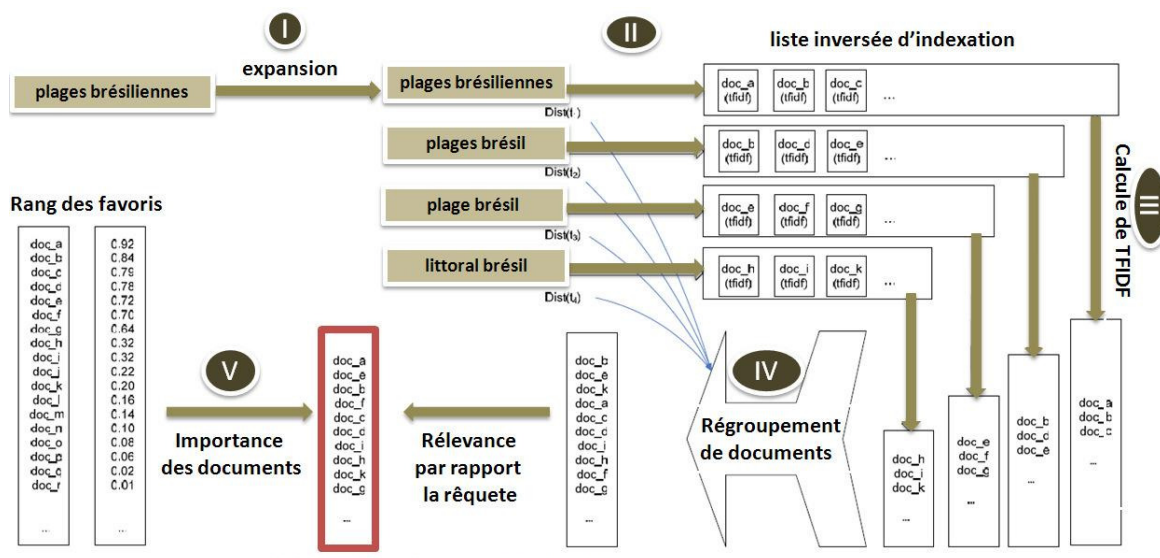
I

expansion

II

liste inversée d'indexation

plages brésiliennes

plages brésiliennes

Dist($t_1$)

| doc_a (tfidf) | doc_b (tfidf) | doc_c (tfidf) | ... |
|---|---|---|---|

plages brésil

Dist($t_2$)

| doc_b (tfidf) | doc_d (tfidf) | doc_e (tfidf) | ... |
|---|---|---|---|

plage brésil

Dist($t_3$)

| doc_e (tfidf) | doc_f (tfidf) | doc_g (tfidf) | ... |
|---|---|---|---|

littoral brésil

Dist($t_4$)

| doc_h (tfidf) | doc_i (tfidf) | doc_k (tfidf) | ... |
|---|---|---|---|

Calcule de TFIDF

III

Rang des favoris

| | |
|---|---|
| doc_a | 0.92 |
| doc_b | 0.84 |
| doc_c | 0.79 |
| doc_d | 0.78 |
| doc_e | 0.72 |
| doc_f | 0.70 |
| doc_g | 0.64 |
| doc_h | 0.32 |
| doc_i | 0.32 |
| doc_j | 0.22 |
| doc_k | 0.20 |
| doc_l | 0.16 |
| doc_m | 0.14 |
| doc_n | 0.10 |
| doc_o | 0.08 |
| doc_p | 0.06 |
| doc_q | 0.02 |
| doc_r | 0.01 |
| ... | ... |

V

Importance des documents

doc_a
doc_e
doc_b
doc_f
doc_c
doc_d
doc_i
doc_h
doc_k
doc_g
...

Rélevance par rapport la rêquete

doc_b
doc_e
doc_k
doc_a
doc_c
doc_d
doc_i
doc_h
doc_f
doc_g
...

IV

Régroupement de documents

doc_h
doc_i
doc_k
...

doc_e
doc_f
doc_g
...

doc_b
doc_d
doc_e
...

doc_a
doc_b
doc_c
...